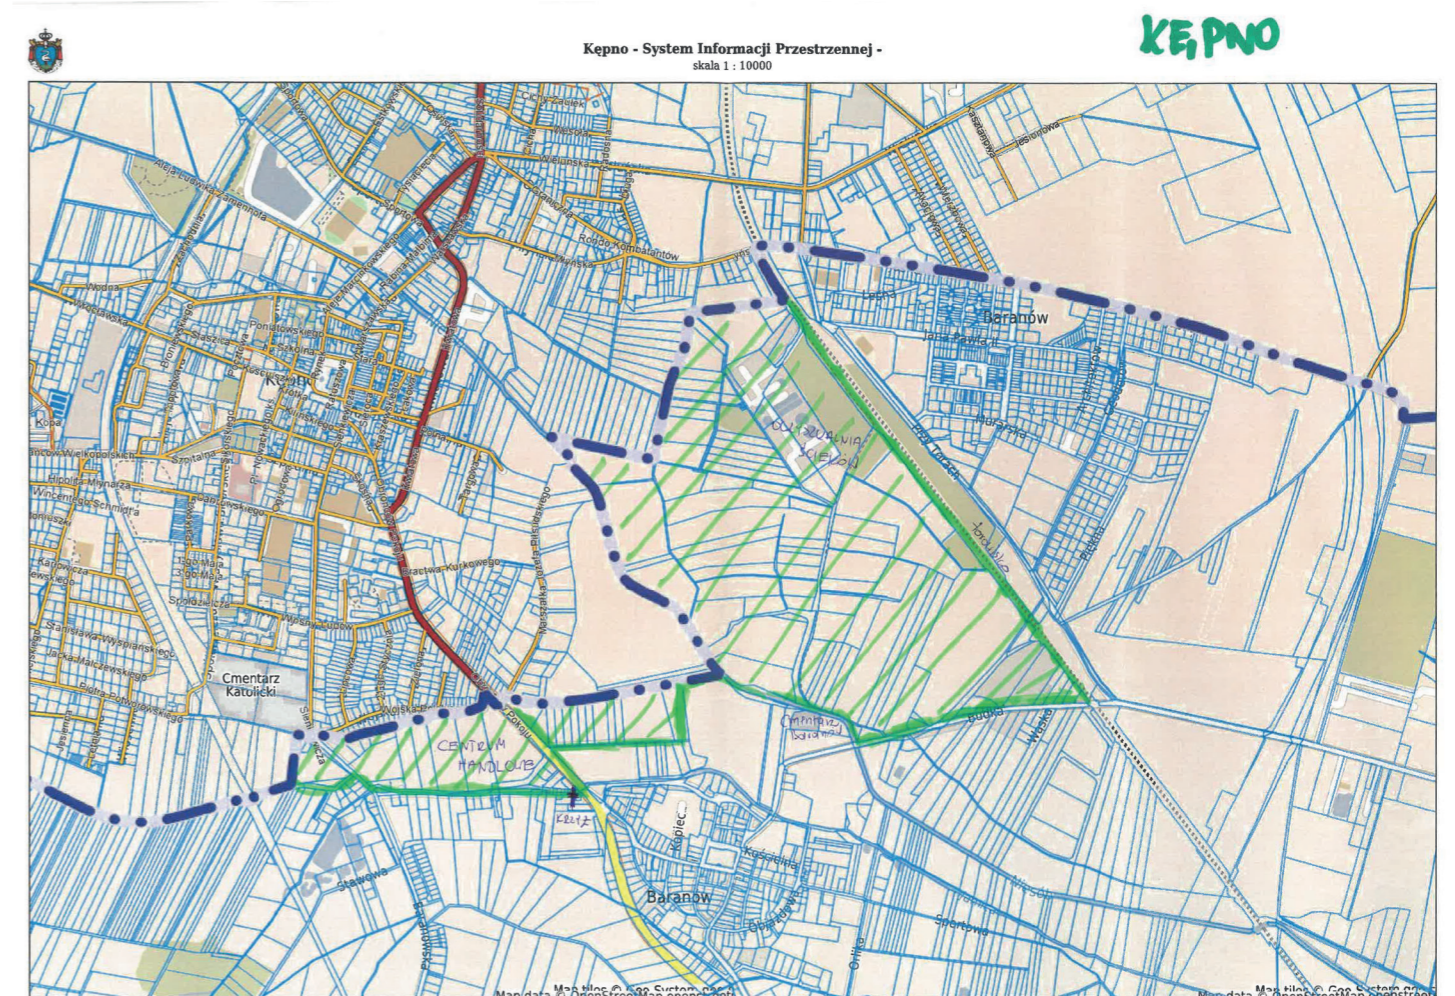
KĘPNO

Kępno - System Informacji Przestrzennej -
skala 1 : 10000

Kępno
Baranów
Cmentarz Katolicki
Rondo Kombatantów
Aleja Ludwika Zamenhofa
Poniatowskiego
Szpitalna
Spółdzielcza
Bractwa Kurkowego
Wojska Polskiego
Jana Pawła II
Sportowa
Kościelna
Kopiec
Stawowa
Kopa
Budna
Orlika
Przemysłowa
Łąkowa
Szkolna
Wysockiego
Sejmowa
Jeziorowa

ODKSZTAŁCENIA SŁOWA
CENTRUM HANDLOWE
Cmentarz
TOROWISKO
KRZYŻ

Map tiles © Geo-System
Map data © OpenStreetMap contributors
Map tiles © Geo-System
Map data © OpenStreetMap contributors